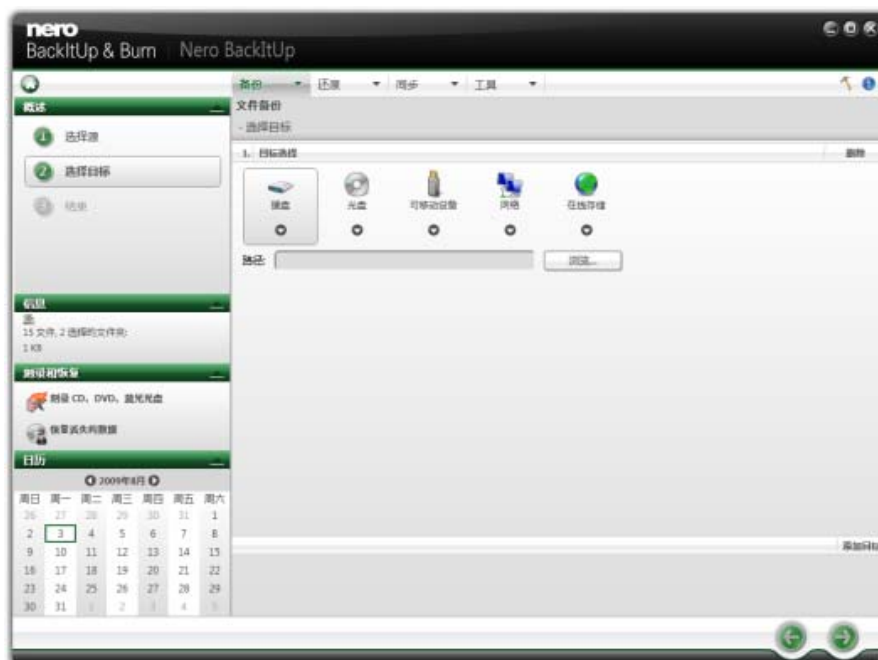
nero
BackItUp & Burn | Nero BackItUp

备份 还原 同步 工具

概述
1 选择源
2 选择目标
3 结束

文件备份
- 选择目标

1. 目标选择
删除

硬盘
光盘
可移动设备
网络
在线存储

路径:
浏览...

信息
源:
15 文件, 2 选择的文件夹
1 KB

刻录和恢复
刻录 CD、DVD、蓝光光盘
恢复丢失的数据

日历
2009年8月

| 周日 | 周一 | 周二 | 周三 | 周四 | 周五 | 周六 |
|---|---|---|---|---|---|---|
| 26 | 27 | 28 | 29 | 30 | 31 | 1 |
| 2 | 3 | 4 | 5 | 6 | 7 | 8 |
| 9 | 10 | 11 | 12 | 13 | 14 | 15 |
| 16 | 17 | 18 | 19 | 20 | 21 | 22 |
| 23 | 24 | 25 | 26 | 27 | 28 | 29 |
| 30 | 31 | 1 | 2 | 3 | 4 | 5 |

添加目标